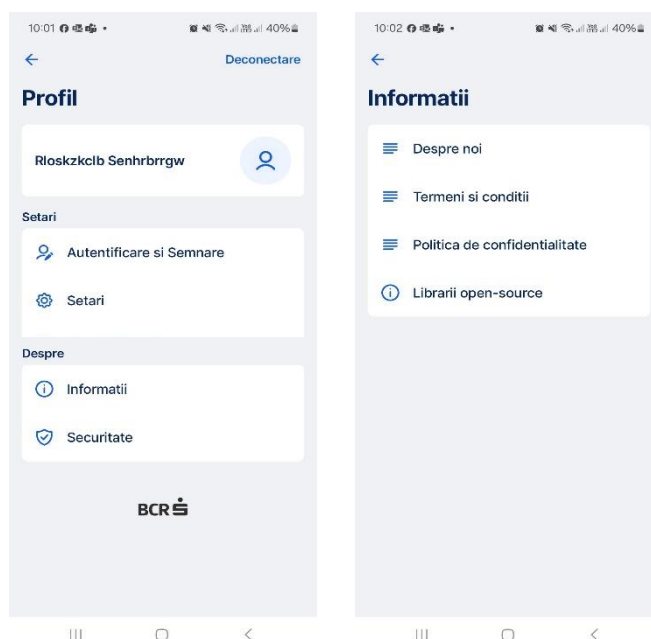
10:01 •
40%

Deconectare

Profil

Rloskzkclb Senhrbrrgw

Setari

Autentificare si Semnare

Setari

Despre

Informatii

Securitate

BCR

10:02 •
40%

Informatii

Despre noi

Termeni si conditii

Politica de confidentialitate

Librarii open-source